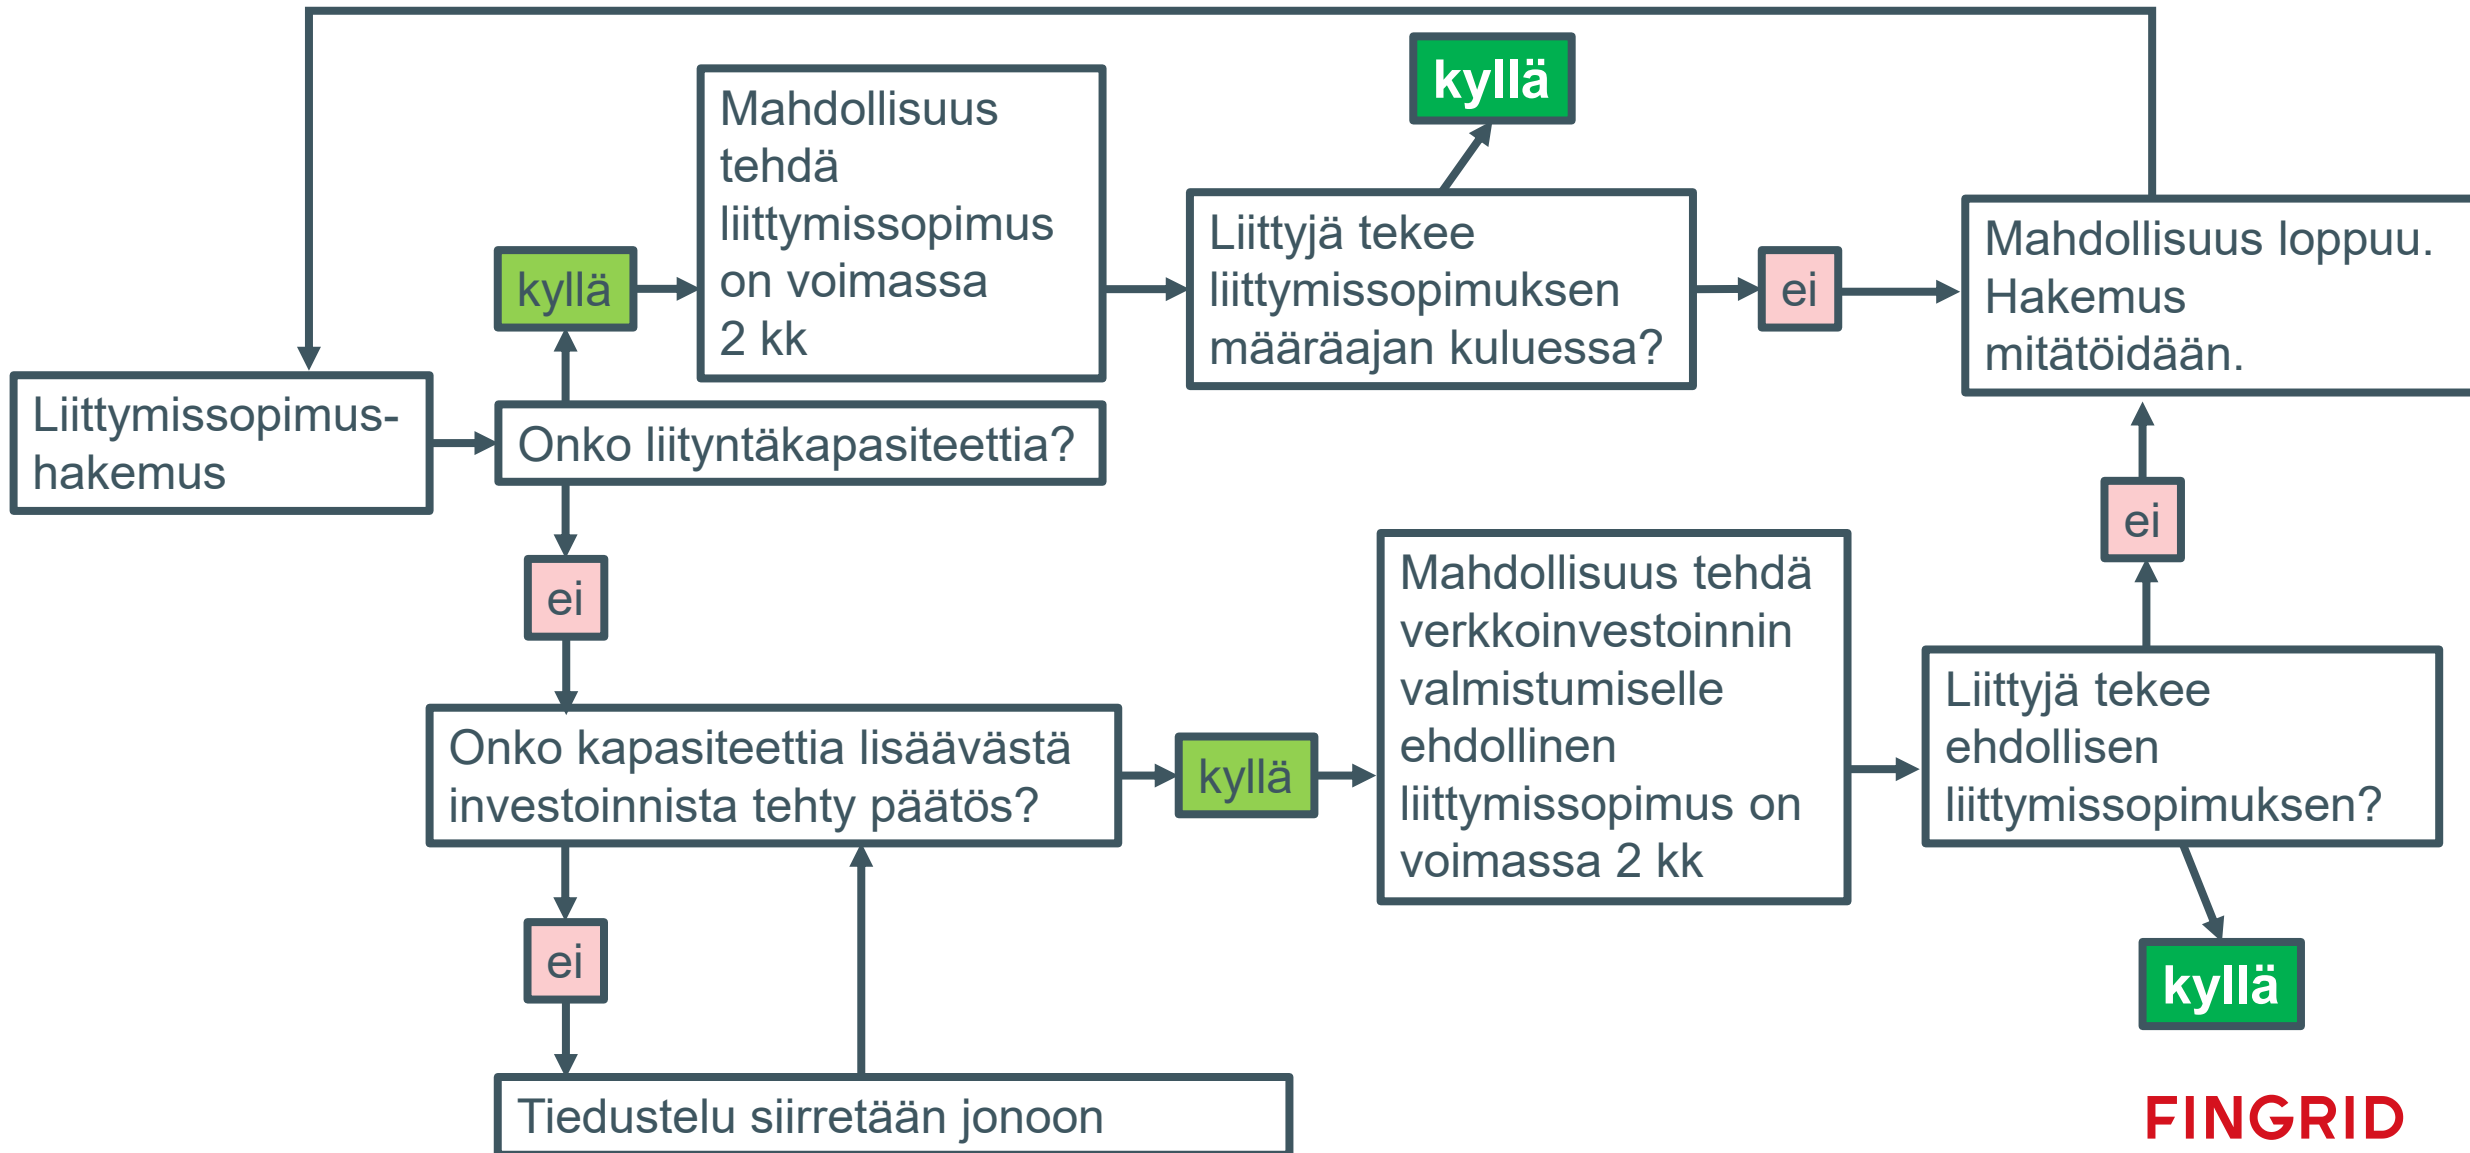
Liittymissopimushakemus

Onko liityntäkapasiteettia?

kyllä

Mahdollisuus tehdä liittymissopimus on voimassa 2 kk

Liittyjä tekee liittymissopimuksen määräajan kuluessa?

kyllä

ei

Mahdollisuus loppuu. Hakemus mitätöidään.

ei

Onko kapasiteettia lisäävästä investoinnista tehty päätös?

kyllä

Mahdollisuus tehdä verkkoinvestoinnin valmistumiselle ehdollinen liittymissopimus on voimassa 2 kk

Liittyjä tekee ehdollisen liittymissopimuksen?

ei

kyllä

ei

Tiedustelu siirretään jonoon

FINGRID